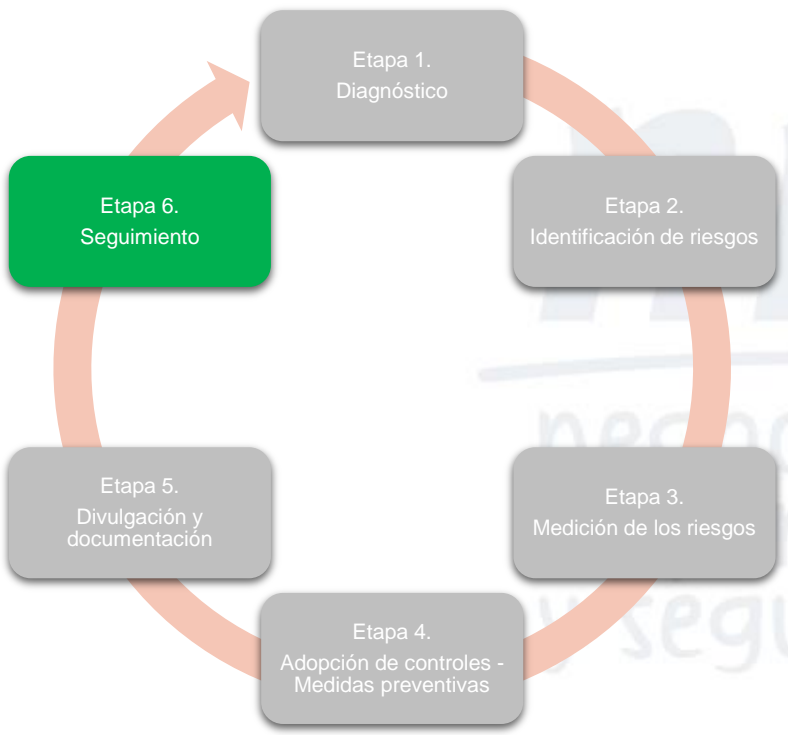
Etapa 1.
Diagnóstico

Etapa 2.
Identificación de riesgos

Etapa 3.
Medición de los riesgos

Etapa 4.
Adopción de controles - Medidas preventivas

Etapa 5.
Divulgación y documentación

Etapa 6.
Seguimiento